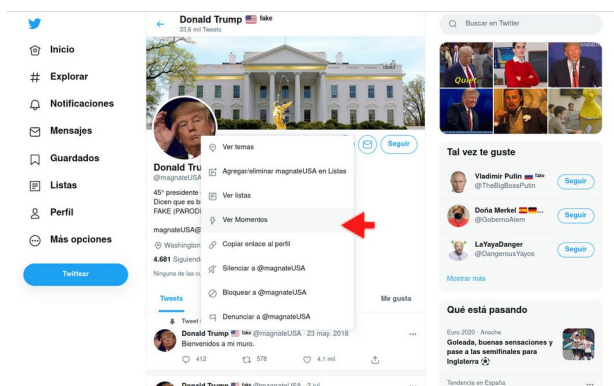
Inicio
Explorar
Notificaciones
Mensajes
Guardados
Listas
Perfil
Más opciones
Twittear

Donald Trump fake
33,6 mil Tweets

Seguir

Donald T
@magnateUSA
45° presidente
Dicen que es b
FAKE (PARODI
magnateUSA@
Washington
4.681 Siguiend
Ninguna de las cu

Ver temas
Agregar/eliminar magnateUSA en Listas
Ver listas
Ver Momentos
Copiar enlace al perfil
Silenciar a @magnateUSA
Bloquear a @magnateUSA
Denunciar a @magnateUSA

Tweets
Me gusta
Tweet f

Donald Trump fake @magnateUSA · 23 may. 2018
Bienvenidos a mi muro.
412 578 4,1 mil

Donald Trump fake @magnateUSA · 2 jul.

Buscar en Twitter

Quiet

Tal vez te guste
Vladimir Putin fake
@TheBigBossPutin
Seguir
Doña Merkel
@GobernoAlem
Seguir
LaYayaDanger
@DangerousYayos
Seguir
Mostrar más

Qué está pasando
Euro 2020 · Anoche
Goleada, buenas sensaciones y pase a las semifinales para Inglaterra
Tendencia en España